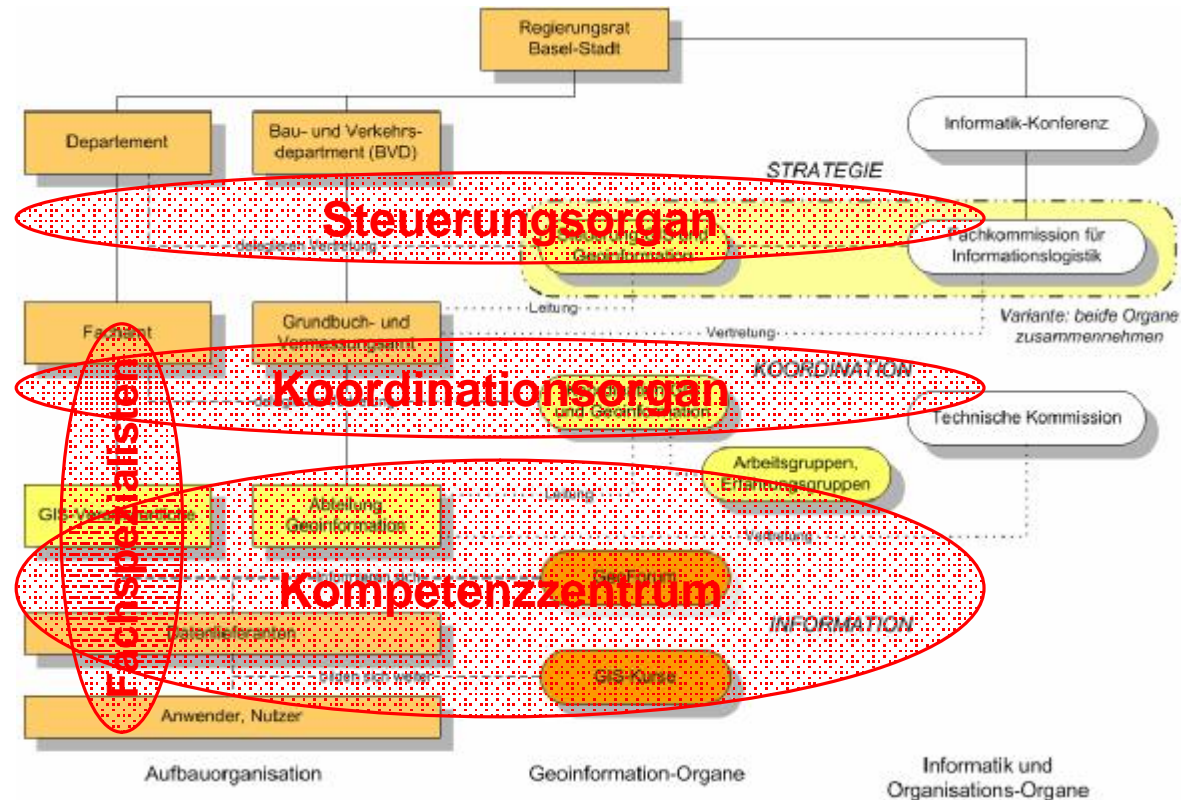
Regierungsrat Basel-Stadt

Departement

Bau- und Verkehrsdepartment (BVD)

Informatik-Konferenz

STRATEGIE

Steuerungsorgan

Fachkommission für Informationslogistik

Leitung

Vertretung

Variante: beide Organe zusammennehmen

Fachamt

Grundbuch- und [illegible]

KOORDINATION

Koordinationsorgan

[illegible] und Geoinformation

Technische Kommission

Arbeitsgruppen, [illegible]

Fachspezialisten

GIS-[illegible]

Abteilung Geoinformation

Leitung

Vertretung

Kompetenzzentrum

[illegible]

INFORMATION

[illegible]

GIS-Kurse

Anwender, Nutzer

Aufbauorganisation

Geoinformation-Organe

Informatik und Organisations-Organe